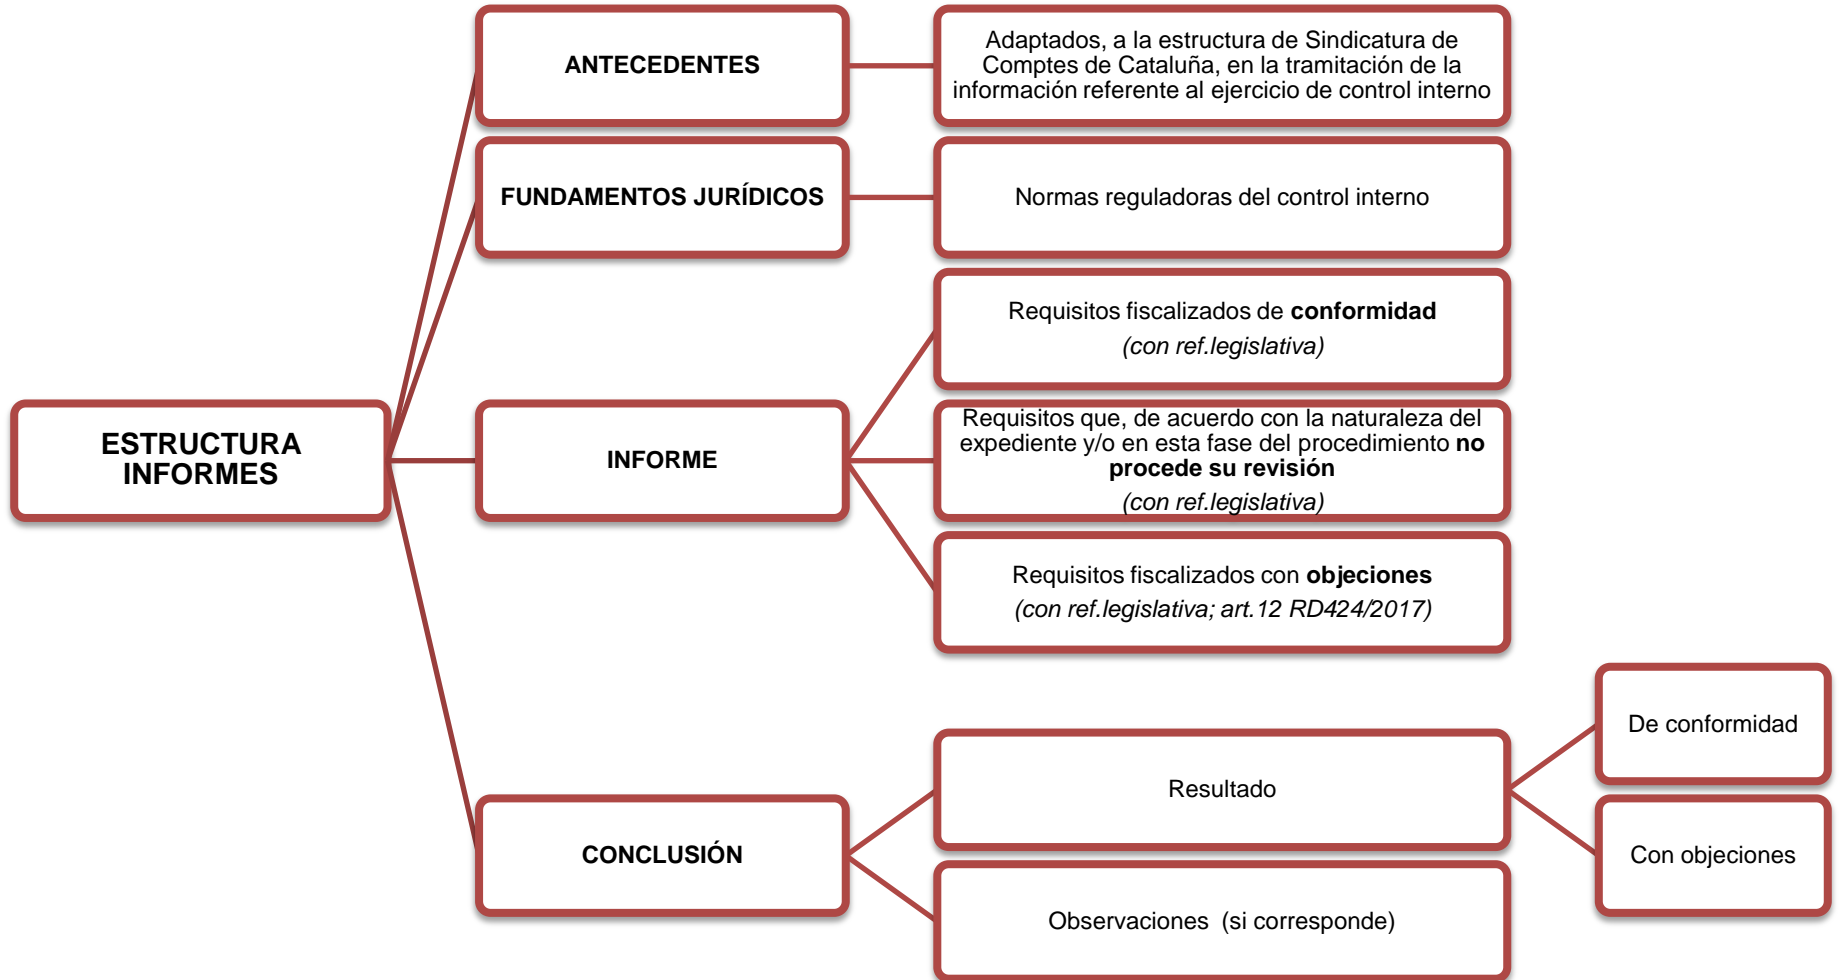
ESTRUCTURA INFORMES

ANTECEDENTES

Adaptados, a la estructura de Sindicatura de Comptes de Cataluña, en la tramitación de la información referente al ejercicio de control interno

FUNDAMENTOS JURÍDICOS

Normas reguladoras del control interno

INFORME

Requisitos fiscalizados de **conformidad**
*(con ref.legislativa)*

Requisitos que, de acuerdo con la naturaleza del expediente y/o en esta fase del procedimiento **no procede su revisión**
*(con ref.legislativa)*

Requisitos fiscalizados con **objeciones**
*(con ref.legislativa; art.12 RD424/2017)*

CONCLUSIÓN

Resultado

De conformidad

Con objeciones

Observaciones (si corresponde)